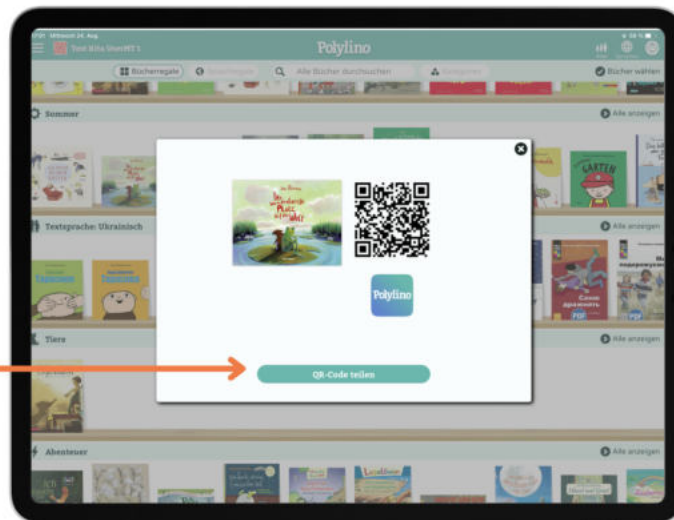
Mittwoch 24. Aug.

Test Kita IrenNET 1

Polylino

Bücherregale

Alle Bücher durchsuchen

Bücher wählen

Sommer

Alle anzeigen

Textsprache: Ukrainisch

Alle anzeigen

Tiere

Alle anzeigen

Abenteuer

Alle anzeigen

GARTEN

Polylino

QR-Code teilen